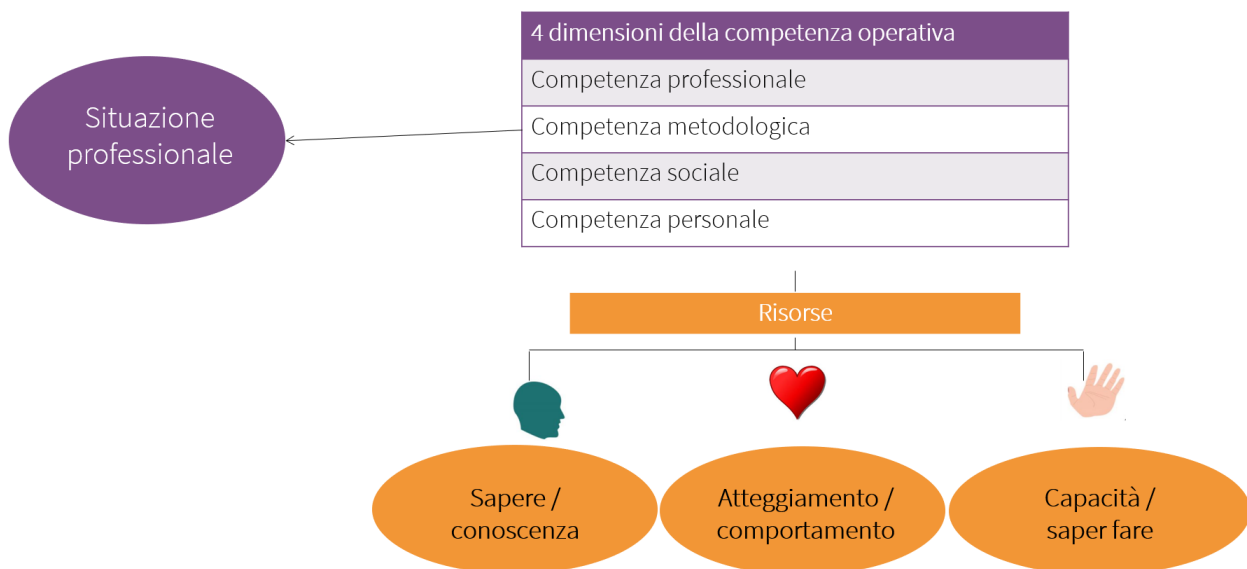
Situazione professionale

| 4 dimensioni della competenza operativa |
|---|
| Competenza professionale |
| Competenza metodologica |
| Competenza sociale |
| Competenza personale |

Risorse

Sapere / conoscenza

Atteggiamento / comportamento

Capacità / saper fare